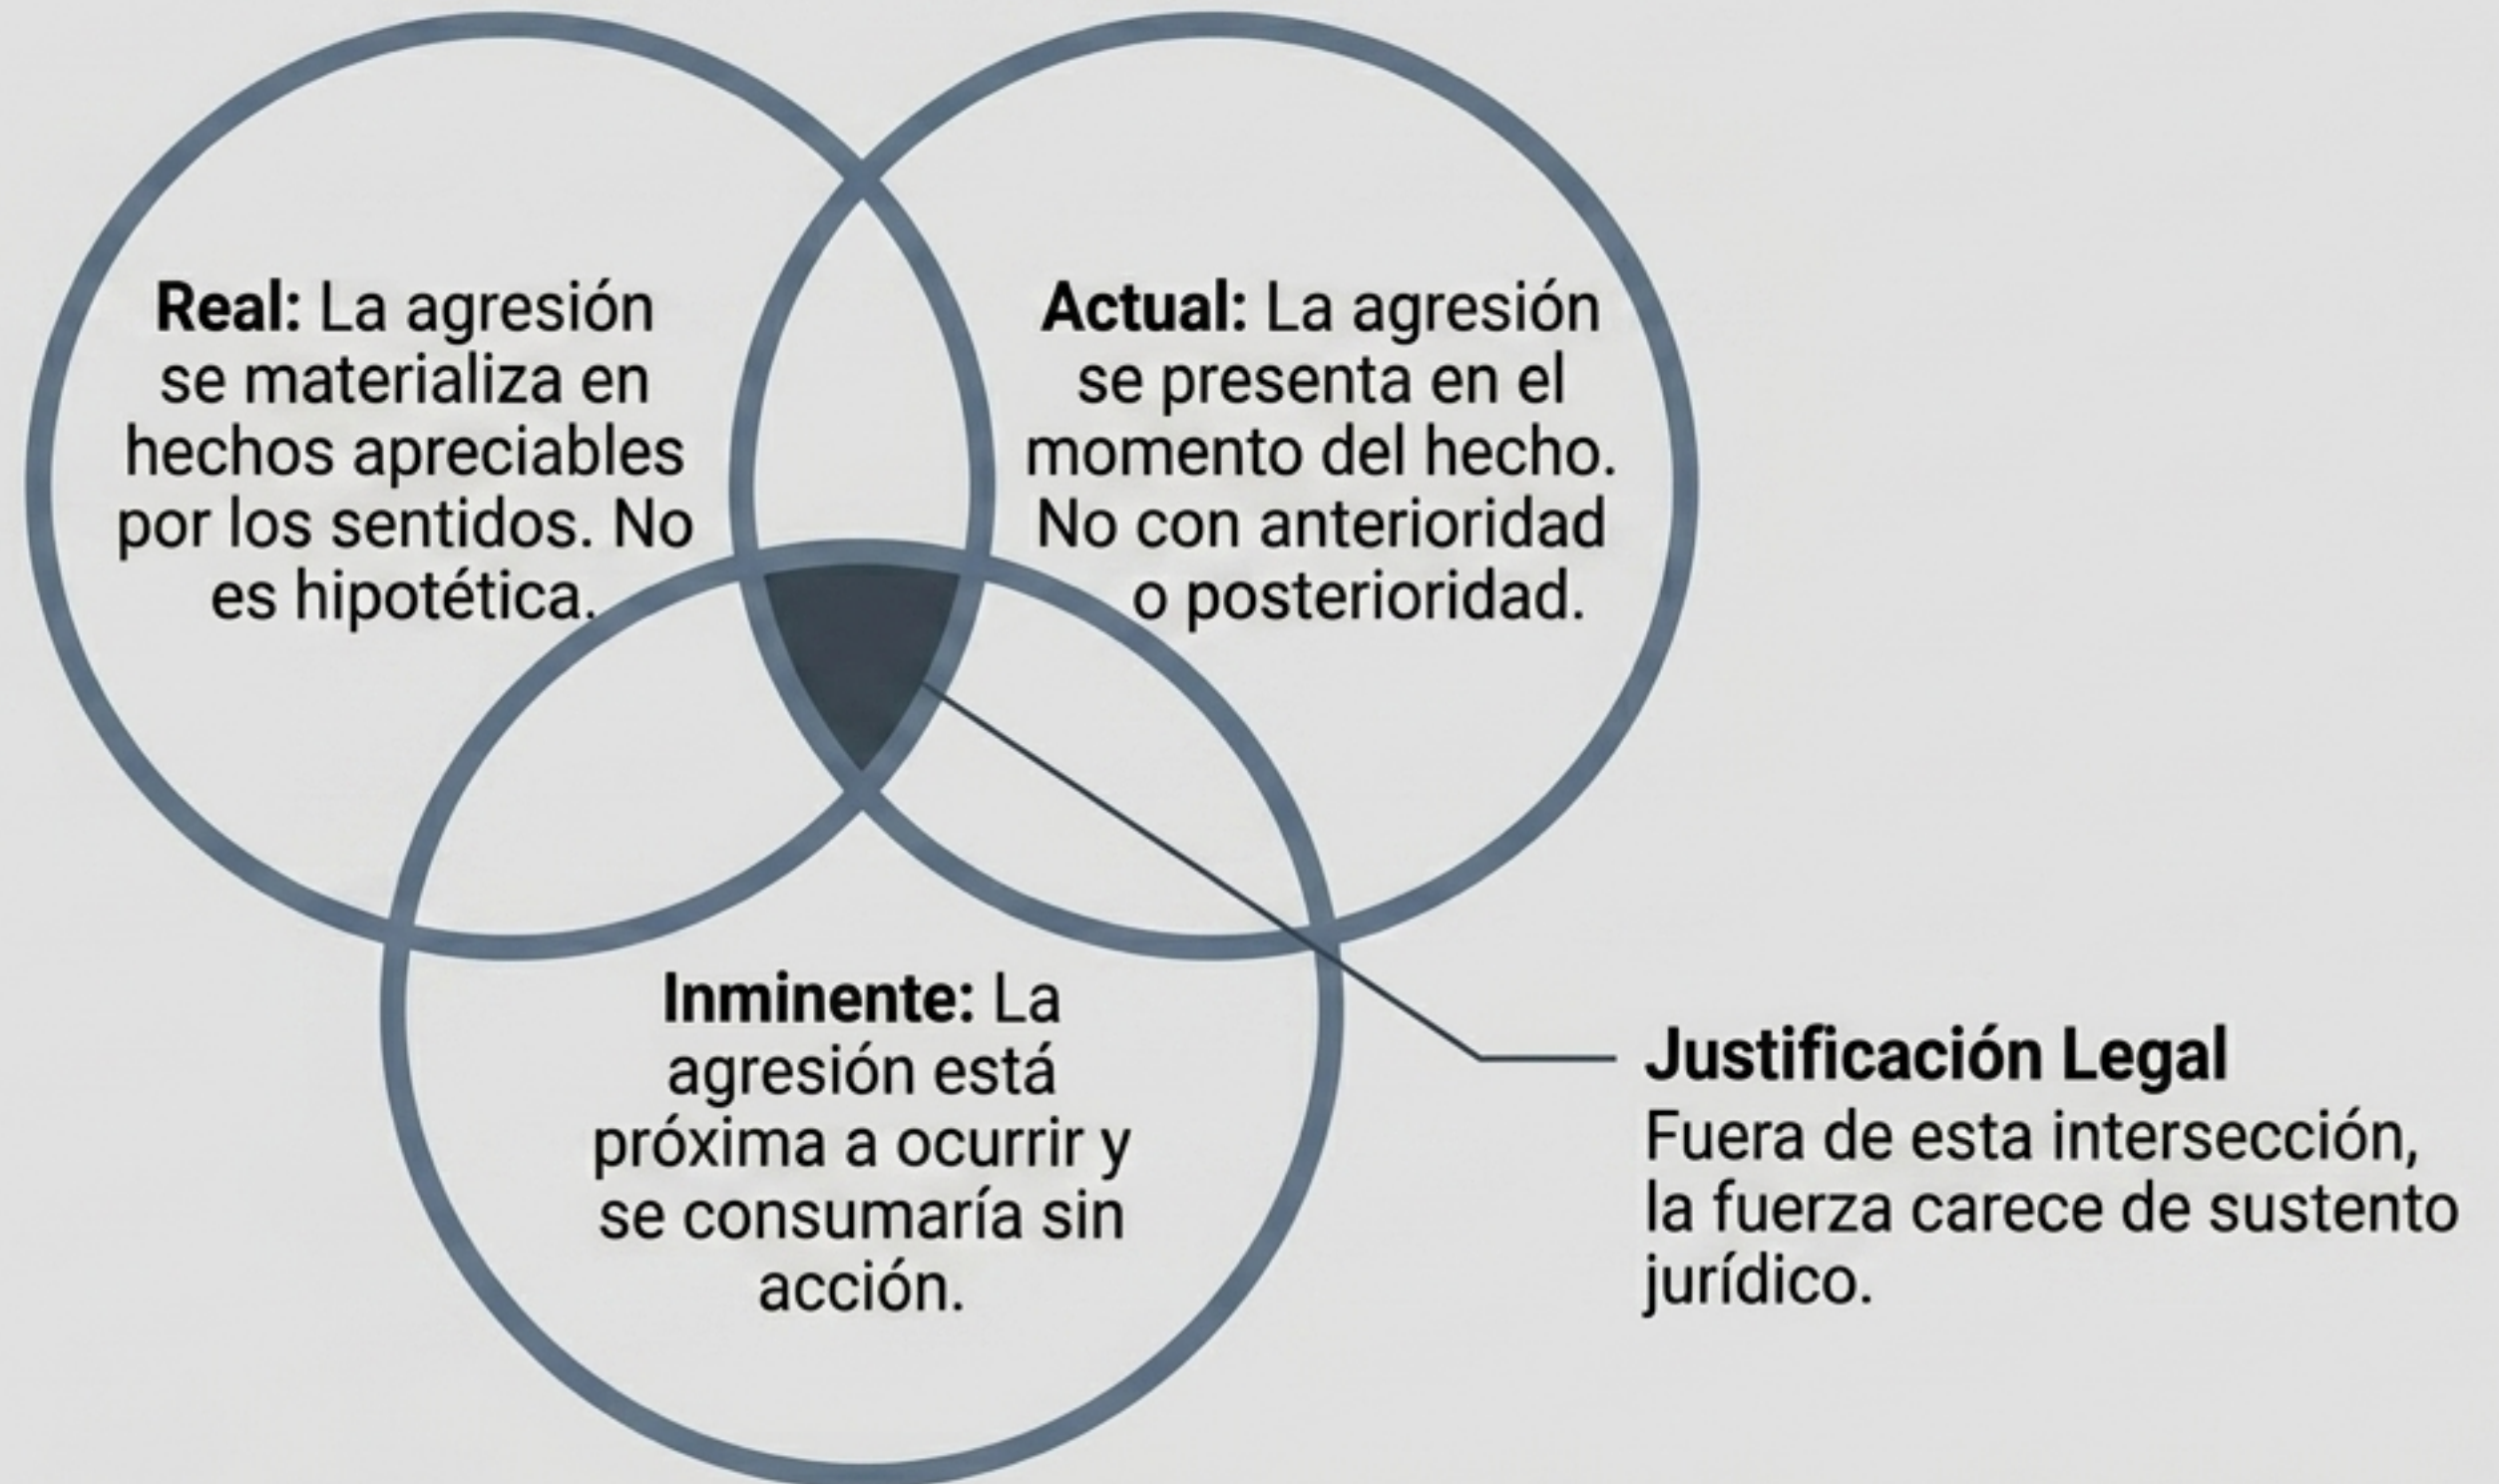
**Real:** La agresión se materializa en hechos apreciables por los sentidos. No es hipotética.

**Actual:** La agresión se presenta en el momento del hecho. No con anterioridad o posterioridad.

**Inminente:** La agresión está próxima a ocurrir y se consumaría sin acción.

**Justificación Legal**
Fuera de esta intersección, la fuerza carece de sustento jurídico.